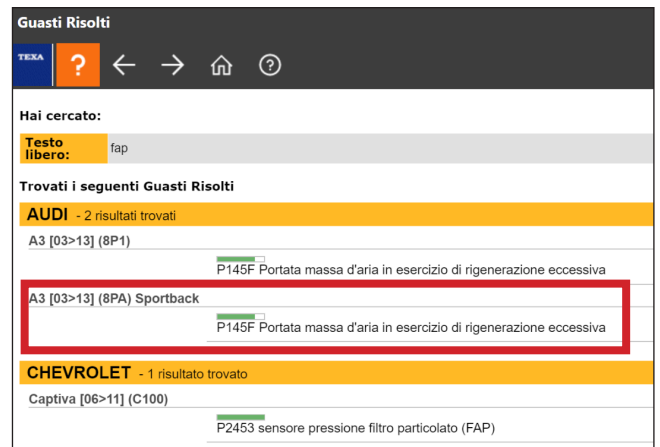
Guasti Risolti

TEXA ?

Hai cercato:

| Testo libero: | fap |
|---|---|

Trovati i seguenti Guasti Risolti

AUDI - 2 risultati trovati

A3 [03>13] (8P1)

P145F Portata massa d'aria in esercizio di rigenerazione eccessiva

A3 [03>13] (8PA) Sportback

P145F Portata massa d'aria in esercizio di rigenerazione eccessiva

CHEVROLET - 1 risultato trovato

Captiva [06>11] (C100)

P2453 sensore pressione filtro particolato (FAP)